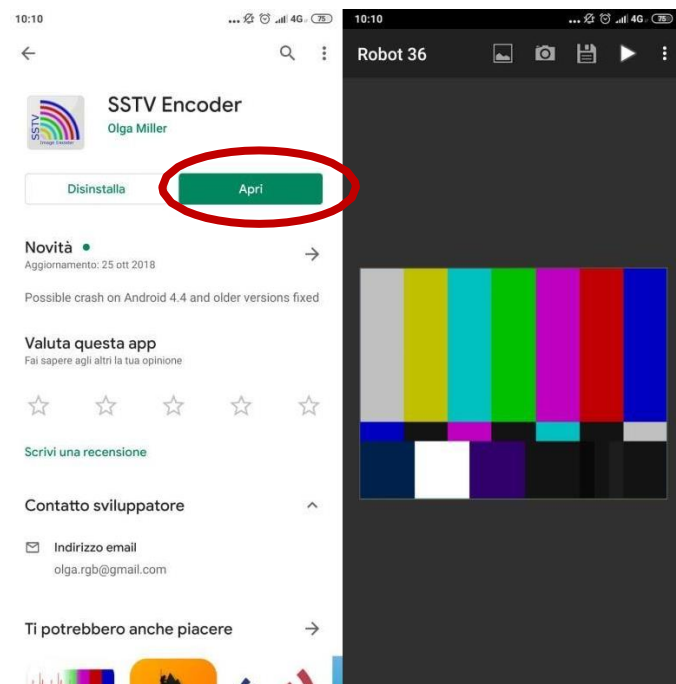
10:10 4G 75

SSTV Image Encoder

SSTV Encoder
Olga Miller

Disinstalla
Apri

Novità •
Aggiornamento: 25 ott 2018

Possible crash on Android 4.4 and older versions fixed

Valuta questa app
Fai sapere agli altri la tua opinione

Scrivi una recensione

Contatto sviluppatore

Indirizzo email
olga.rgb@gmail.com

Ti potrebbero anche piacere

10:10 4G 75

Robot 36